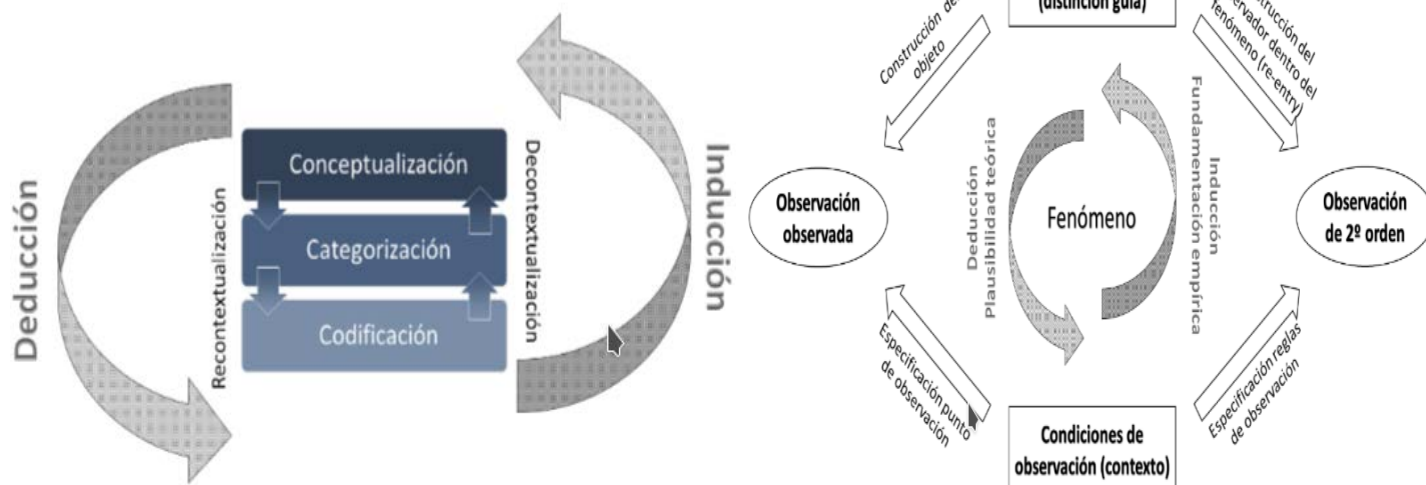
Deducción

Conceptualización

Categorización

Codificación

Recontextualización

Decontextualización

Inducción

(distinción guía)

Construcción de objeto

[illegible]strucción del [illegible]ervador dentro del fenómeno (re-entry)

Observación observada

Deducción
Plausibilidad teórica

Fenómeno

Inducción
Fundamentación empírica

Observación de 2º orden

Especificación punto de observación

Especificación reglas de observación

Condiciones de observación (contexto)